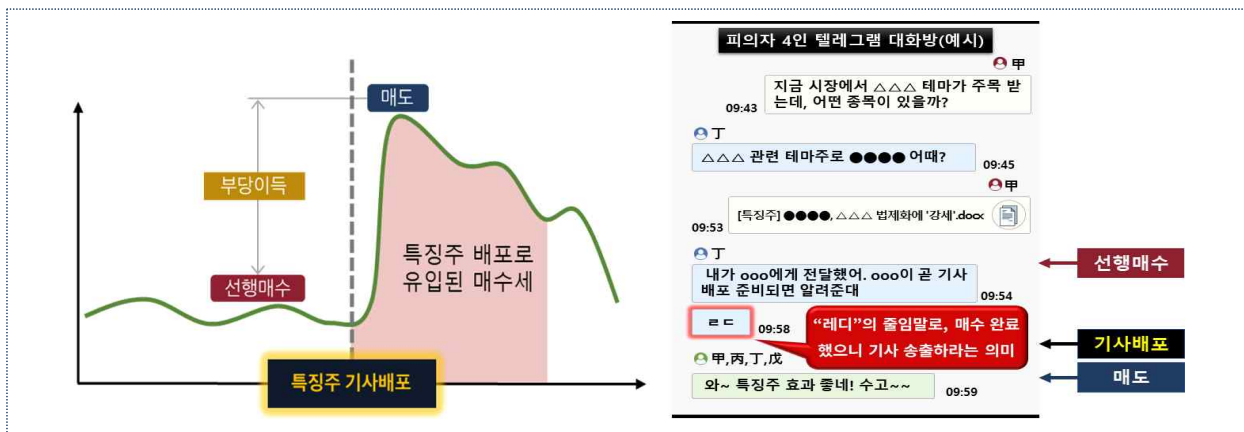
매도

부당이득

특징주 배포로 유입된 매수세

선행매수

특징주 기사배포

피의자 4인 텔레그램 대화방(예시)

甲

지금 시장에서 △△△ 테마가 주목 받는데, 어떤 종목이 있을까?

09:43

丁

△△△ 관련 테마주로 ●●●● 어때?

09:45

甲

[특징주] ●●●●, △△△ 법제화에 '강세'.docx

09:53

丁

내가 ooo에게 전달했어. ooo이 곧 기사 배포 준비되면 알려준대

09:54

선행매수

ㄹㄷ

09:58

"레디"의 줄임말로, 매수 완료 했으니 기사 송출하라는 의미

기사배포

甲,丙,丁,戊

와~ 특징주 효과 좋네! 수고~~

09:59

매도